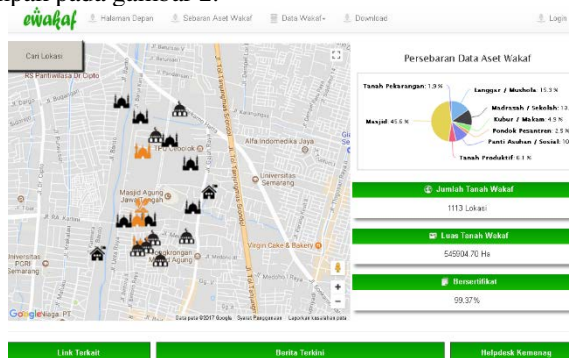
apat pada gambar 2.

ewakaf Halaman Depan Sebaran Aset Wakaf Data Wakaf Download Login

Cari Lokasi

RS Pantiwilasa Dr Cipto

Alfa Indomedika Jaya

Masjid Agung Jawa Tengah

Universitas Semarang

Universitas PGRI Semarang

Virgin Cake & Bakery

Google

Data peta ©2017 Google Syarat Penggunaan Laporkan kesalahan peta

Persebaran Data Aset Wakaf

Tanah Pekarangan: 1.9 %

Langgar / Mushola: 15.3 %

Madrasah / Sekolah: 13.

Kubur / Makam: 4.5 %

Pondok Pesantren: 2.5 %

Panti Asuhan / Sosial: 10

Masjid: 45.6 %

Tanah Produktif: 6.1 %

Jumlah Tanah Wakaf

1113 Lokasi

Luas Tanah Wakaf

545004.70 Ha

Bersertifikat

99.37%

Link Terkait

Berita Terkini

Helpdesk Kemenag